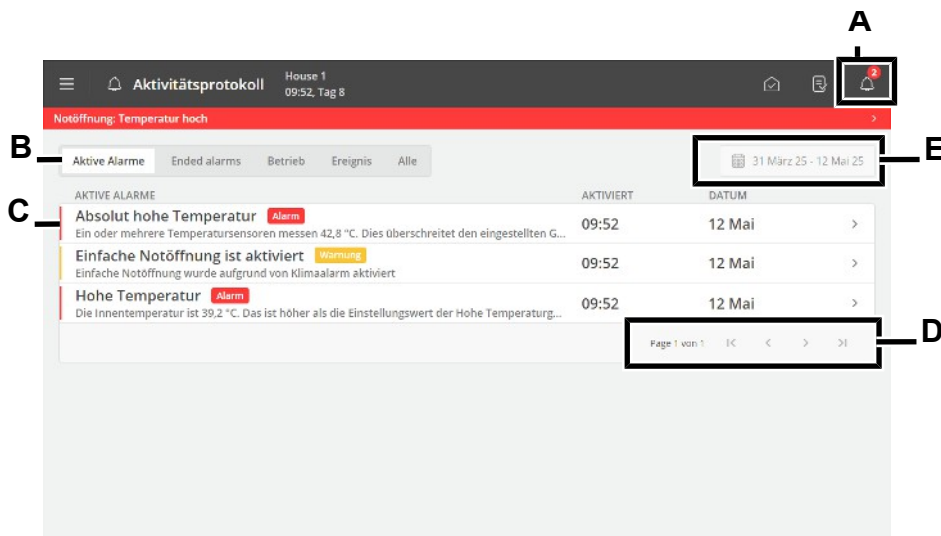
A

Aktivitätsprotokoll

House 1
09:52, Tag 8

2

Notöffnung: Temperatur hoch

B

Aktive Alarme | Ended alarms | Betrieb | Ereignis | Alle

31 März 25 - 12 Mai 25

E

C

| AKTIVE ALARME | AKTIVIERT | DATUM |
|---|---|---|
| Absolut hohe Temperatur Alarm<br>Ein oder mehrere Temperatursensoren messen 42,8 °C. Dies überschreitet den eingestellten G... | 09:52 | 12 Mai |
| Einfache Notöffnung ist aktiviert Warnung<br>Einfache Notöffnung wurde aufgrund von Klimaalarm aktiviert | 09:52 | 12 Mai |
| Hohe Temperatur Alarm<br>Die Innentemperatur ist 39,2 °C. Das ist höher als die Einstellungswert der Hohe Temperaturg... | 09:52 | 12 Mai |

Page 1 von 1

D